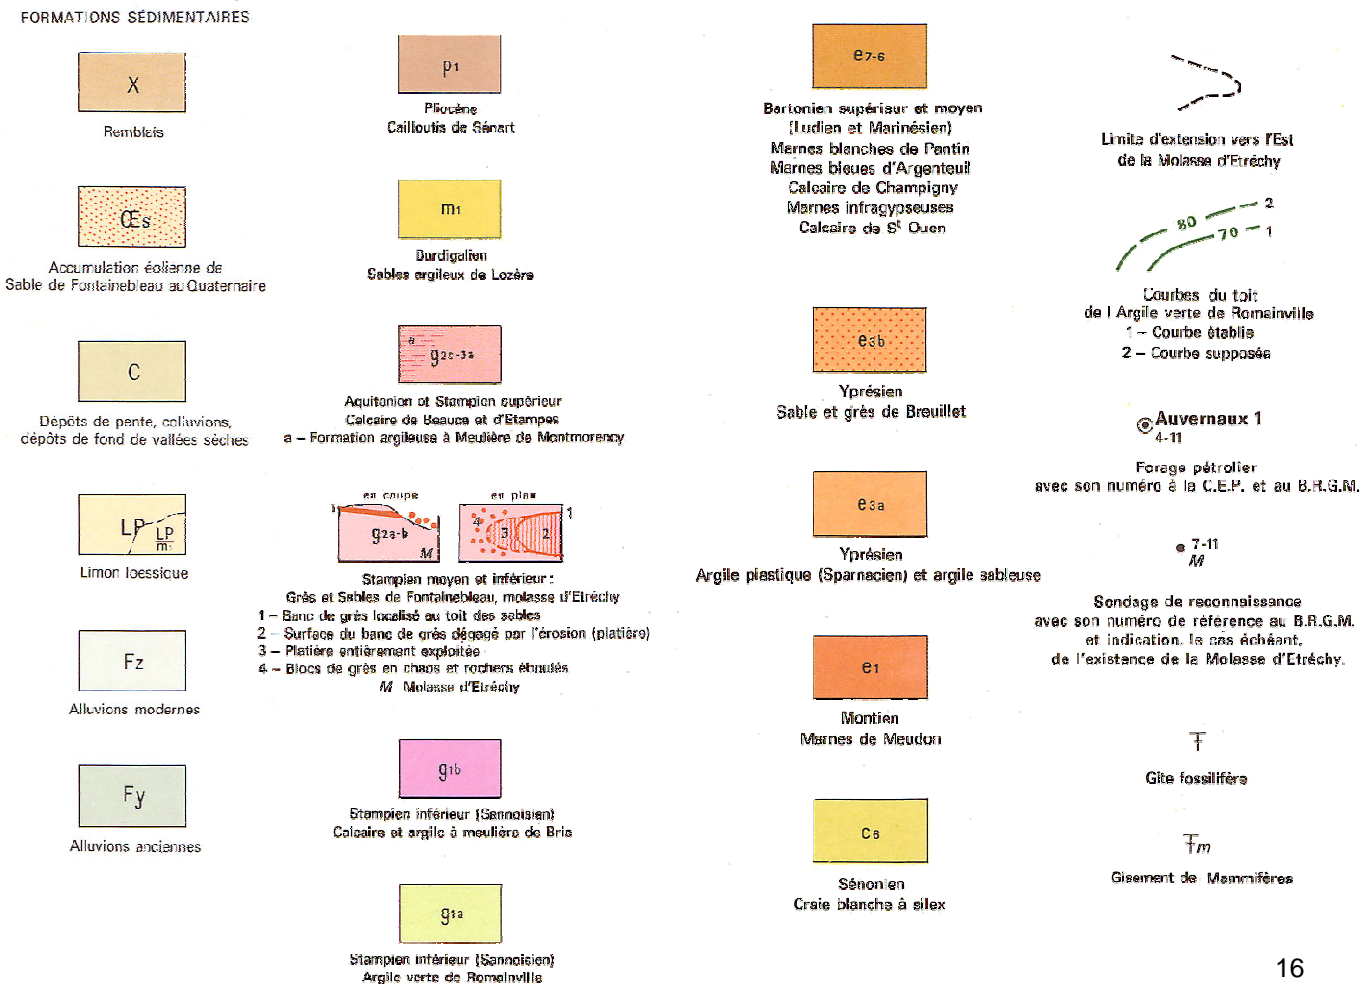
FORMATIONS SÉDIMENTAIRES

X

Remblais

Œs

Accumulation éolienne de Sable de Fontainebleau au Quaternaire

C

Dépôts de pente, colluvions, dépôts de fond de vallées sèches

LP LP m

Limon loessique

Fz

Alluvions modernes

Fy

Alluvions anciennes

p1

Pliocène
Cailloutis de Sénart

m1

Burdigalien
Sables argileux de Lozère

a g2c-3a

Aquitanien et Stampien supérieur
Calcaire de Beauce et d'Étampes
a – Formation argileuse à Meulière de Montmorency

en coupe en plan

1 g2a-b M 4 3 2 1

Stampien moyen et inférieur :
Grès et Sables de Fontainebleau, molasse d'Etréchy
1 – Banc de grès localisé au toit des sables
2 – Surface du banc de grès dégagé par l'érosion (platière)
3 – Platière entièrement exploitée
4 – Blocs de grès en chaos et rochers éboulés
M Molasse d'Etréchy

g1b

Stampien inférieur (Sannoisien)
Calcaire et argile à meulière de Brie

g1a

Stampien inférieur (Sannoisien)
Argile verte de Romainville

e7-6

Bartonien supérieur et moyen
(Ludien et Marinésien)
Marnes blanches de Pantin
Marnes bleues d'Argenteuil
Calcaire de Champigny
Marnes infragypseuses
Calcaire de St Ouen

e3b

Yprésien
Sable et grès de Breuillet

e3a

Yprésien
Argile plastique (Sparnacien) et argile sableuse

e1

Montien
Marnes de Meudon

C6

Sénonien
Craie blanche à silex

Limite d'extension vers l'Est de la Molasse d'Etréchy

80 2
70 1

Courbes du toit de l Argile verte de Romainville
1 – Courbe établie
2 – Courbe supposée

Auvernaux 1
4-11

Forage pétrolier avec son numéro à la C.E.P. et au B.R.G.M.

7-11
M

Sondage de reconnaissance avec son numéro de référence au B.R.G.M. et indication, le cas échéant, de l'existence de la Molasse d'Etréchy.

Gîte fossilifère

m

Gisement de Mammifères

16